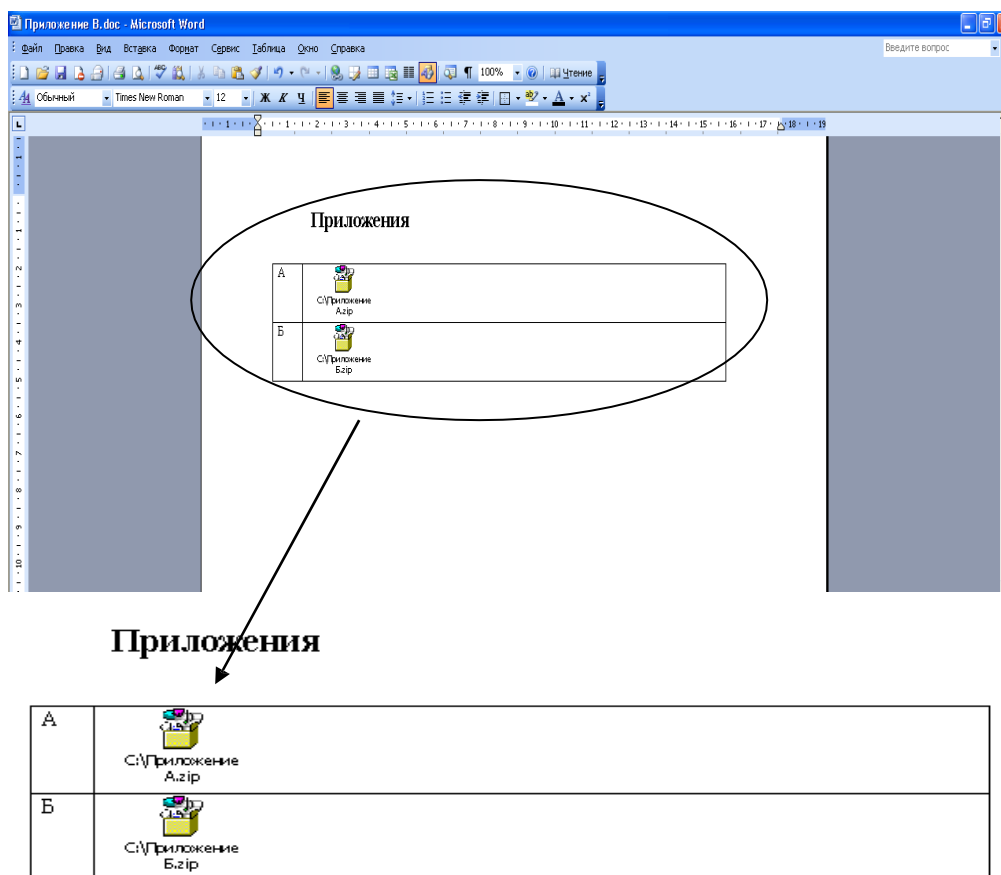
Приложение B.doc - Microsoft Word

Файл Правка Вид Вставка Формат Сервис Таблица Окно Справка

Введите вопрос

100% Чтение

Обычный Times New Roman 12 Ж К Ч

· 1 · 1 · 2 · 1 · 3 · 1 · 4 · 1 · 5 · 1 · 6 · 1 · 7 · 1 · 8 · 1 · 9 · 1 · 10 · 1 · 11 · 1 · 12 · 1 · 13 · 1 · 14 · 1 · 15 · 1 · 16 · 1 · 17 · 18 · 1 · 19

Приложения

| А | C:\Приложение A.zip |
|---|---|
| Б | C:\Приложение Б.zip |

Приложения

| А | C:\Приложение A.zip |
|---|---|
| Б | C:\Приложение Б.zip |